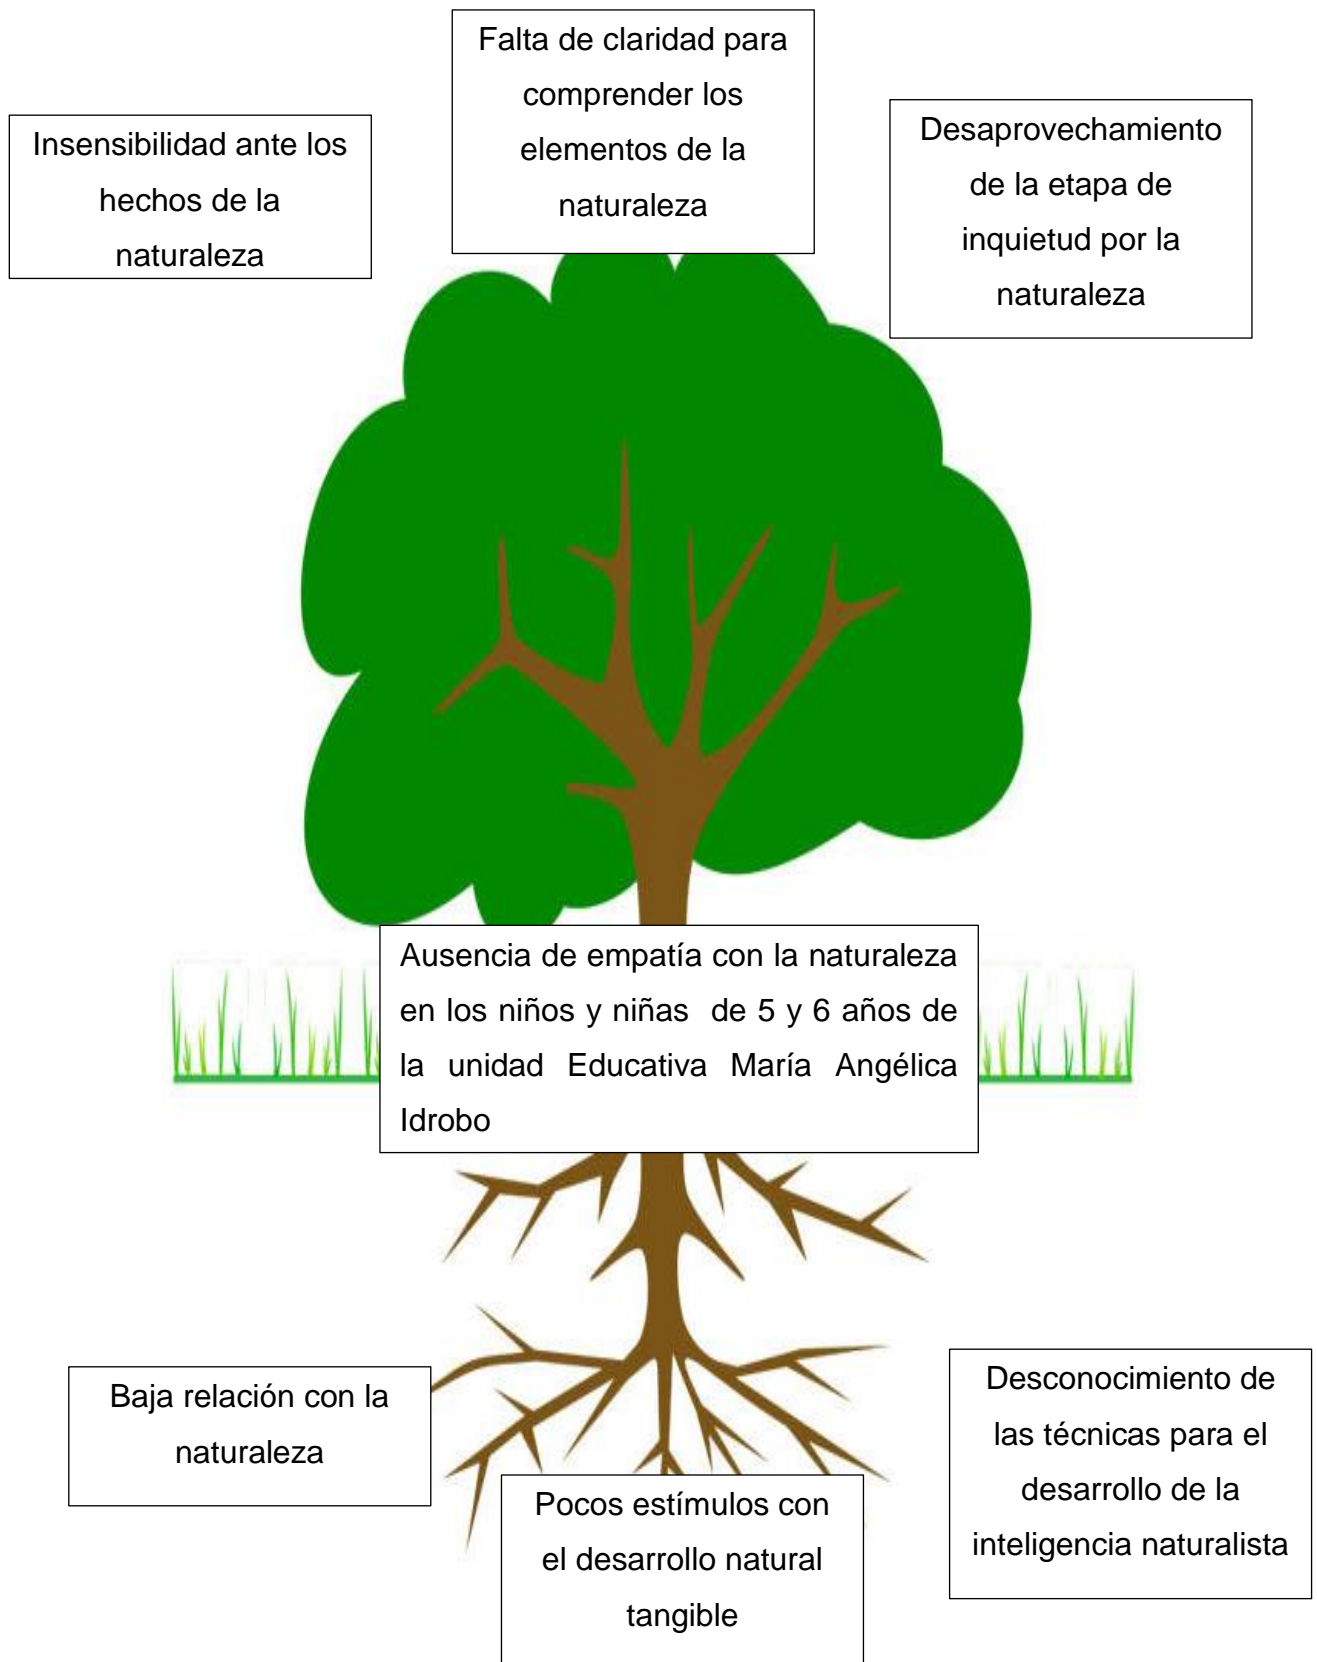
Insensibilidad ante los hechos de la naturaleza

Falta de claridad para comprender los elementos de la naturaleza

Desaprovechamiento de la etapa de inquietud por la naturaleza

Ausencia de empatía con la naturaleza en los niños y niñas de 5 y 6 años de la unidad Educativa María Angélica Idrobo

Baja relación con la naturaleza

Pocos estímulos con el desarrollo natural tangible

Desconocimiento de las técnicas para el desarrollo de la inteligencia naturalista